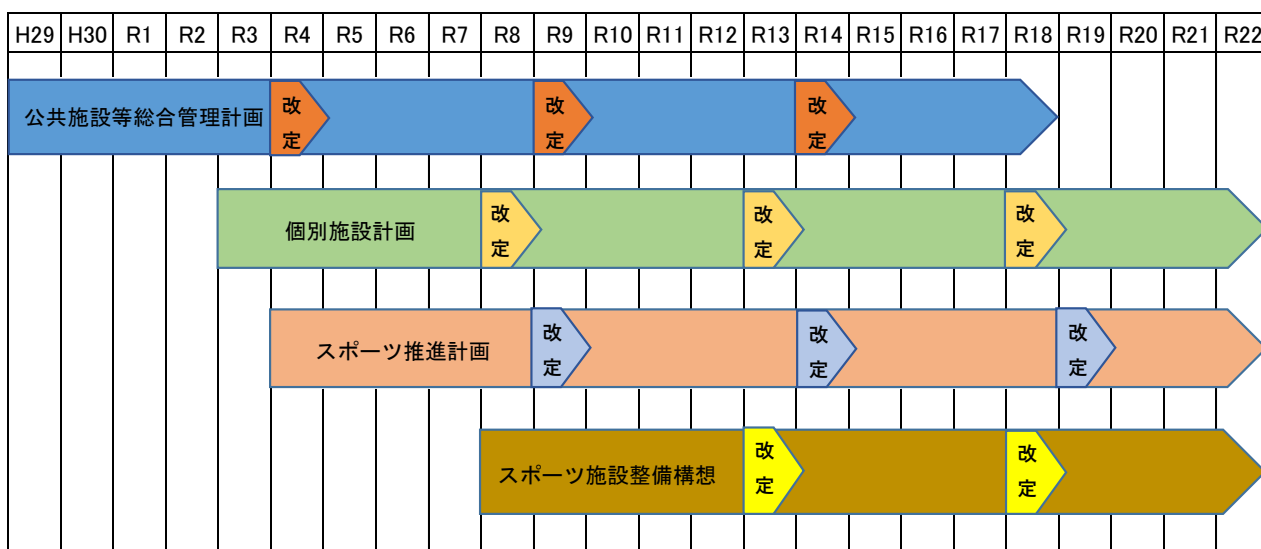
| H29 | H30 | R1 | R2 | R3 | R4 | R5 | R6 | R7 | R8 | R9 | R10 | R11 | R12 | R13 | R14 | R15 | R16 | R17 | R18 | R19 | R20 | R21 | R22 |
|---|---|---|---|---|---|---|---|---|---|---|---|---|---|---|---|---|---|---|---|---|---|---|---|

公共施設等総合管理計画
改定
改定
改定

個別施設計画
改定
改定
改定

スポーツ推進計画
改定
改定
改定

スポーツ施設整備構想
改定
改定